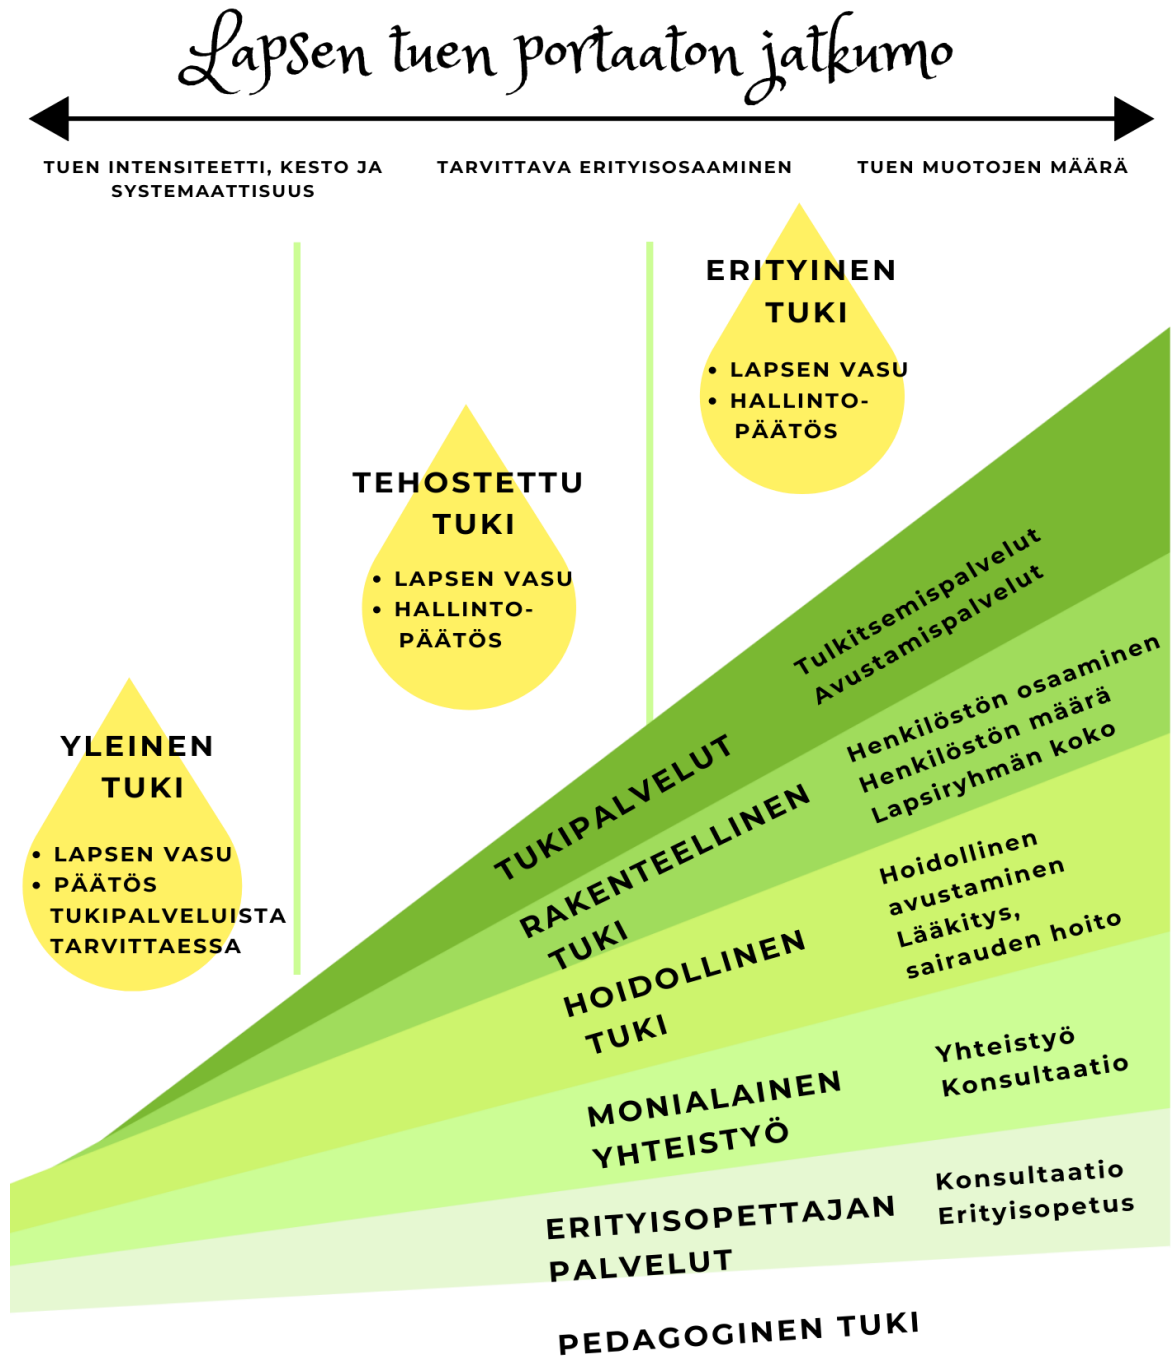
Lapsen tuen portaaton jatkumo

TUEN INTENSITEETTI, KESTO JA SYSTEMAATTISUUS

TARVITTAVA ERITYISOSAAMINEN

TUEN MUOTOJEN MÄÄRÄ

ERITYINEN TUKI
• LAPSEN VASU
• HALLINTOPÄÄTÖS

TEHOSTETTU TUKI
• LAPSEN VASU
• HALLINTOPÄÄTÖS

YLEINEN TUKI
• LAPSEN VASU
• PÄÄTÖS TUKIPALVELUISTA TARVITTAESSA

TUKIPALVELUT
Tulkitsemispalvelut
Avustamispalvelut

RAKENTEELLINEN TUKI
Henkilöstön osaaminen
Henkilöstön määrä
Lapsiryhmän koko

HOIDOLLINEN TUKI
Hoidollinen avustaminen
Lääkitys, sairauden hoito

MONIALAINEN YHTEISTYÖ
Yhteistyö
Konsultaatio

ERITYISOPETTAJAN PALVELUT
Konsultaatio
Erityisopetus

PEDAGOGINEN TUKI